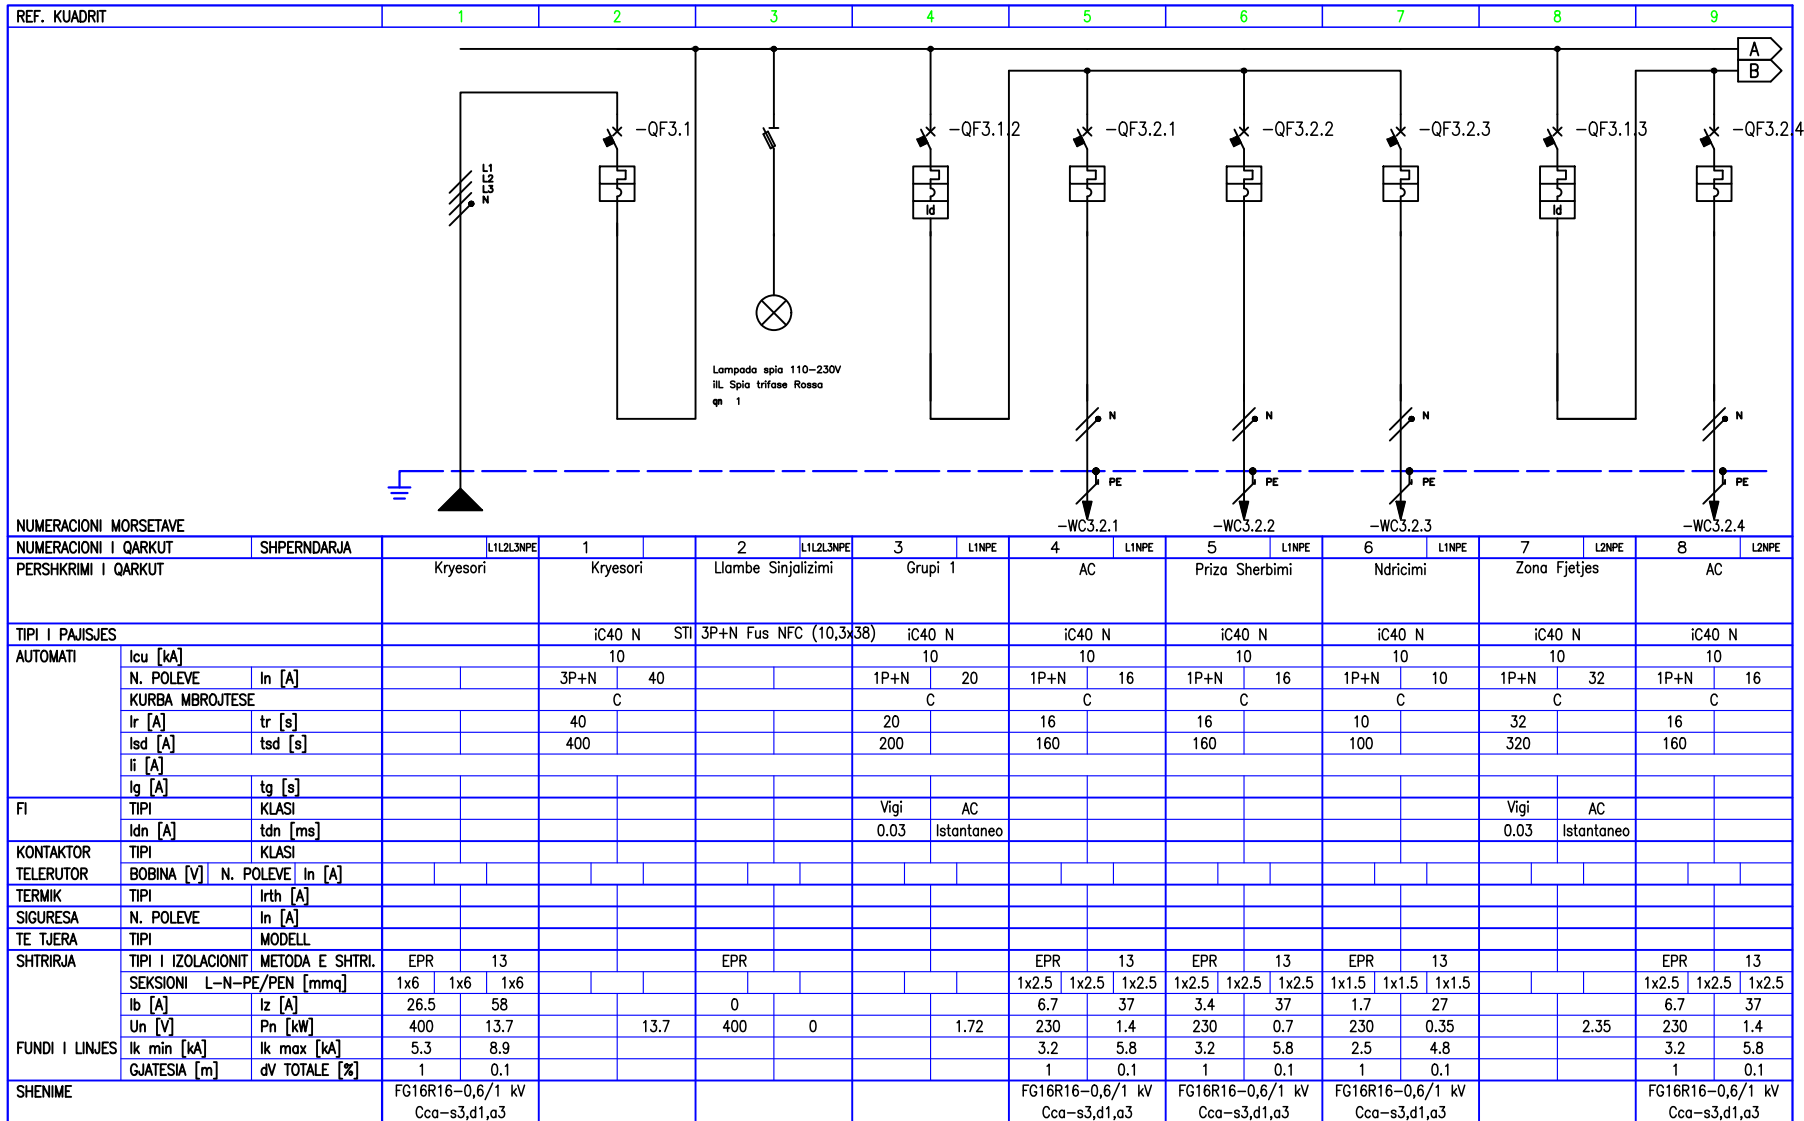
REF. KUADRIT | 1 | 2 | 3 | 4 | 5 | 6 | 7 | 8 | 9

A
B

-QF3.1
-QF3.1.2
-QF3.2.1
-QF3.2.2
-QF3.2.3
-QF3.1.3
-QF3.2.4

L1
L2
L3
N

Id
Id

Lampada spia 110-230V
iL Spia trifase Rossa
qn 1

N N N N
PE PE PE PE

-WC3.2.1
-WC3.2.2
-WC3.2.3
-WC3.2.4

NUMERACIONI MORSETAVE

| NUMERACIONI I QARKUT | SHPERNDARJA | L1L2L3NPE | 1 | 2 L1L2L3NPE | 3 L1NPE | 4 L1NPE | 5 L1NPE | 6 L1NPE | 7 L2NPE | 8 L2NPE |
|---|---|---|---|---|---|---|---|---|---|---|
| PERSHKRIMI I QARKUT | | Kryesori | Kryesori | Llambe Sinjalizimi | Grupi 1 | AC | Priza Sherbimi | Ndricimi | Zona Fjetjes | AC |
| TIPI I PAJISJES | | | iC40 N | STI 3P+N Fus NFC (10,3x38) | iC40 N | iC40 N | iC40 N | iC40 N | iC40 N | iC40 N |
| AUTOMATI Icu [kA] | | | 10 | | 10 | 10 | 10 | 10 | 10 | 10 |
| N. POLEVE | In [A] | | 3P+N 40 | | 1P+N 20 | 1P+N 16 | 1P+N 16 | 1P+N 10 | 1P+N 32 | 1P+N 16 |
| KURBA MBROJTESE | | | C | | C | C | C | C | C | C |
| Ir [A] | tr [s] | | 40 | | 20 | 16 | 16 | 10 | 32 | 16 |
| Isd [A] | tsd [s] | | 400 | | 200 | 160 | 160 | 100 | 320 | 160 |
| Ii [A] | | | | | | | | | | |
| Ig [A] | tg [s] | | | | | | | | | |
| FI TIPI | KLASI | | | | Vigi AC | | | | Vigi AC | |
| Idn [A] | tdn [ms] | | | | 0.03 Istantaneo | | | | 0.03 Istantaneo | |
| KONTAKTOR TIPI | KLASI | | | | | | | | | |
| TELERUTOR BOBINA [V] | N. POLEVE In [A] | | | | | | | | | |
| TERMIK TIPI | Irth [A] | | | | | | | | | |
| SIGURESA N. POLEVE | In [A] | | | | | | | | | |
| TE TJERA TIPI | MODELL | | | | | | | | | |
| SHTRIRJA TIPI I IZOLACIONIT | METODA E SHTRI. | EPR 13 | | EPR | | EPR 13 | EPR 13 | EPR 13 | | EPR 13 |
| SEKSIONI L-N-PE/PEN [mmq] | | 1x6 1x6 1x6 | | | | 1x2.5 1x2.5 1x2.5 | 1x2.5 1x2.5 1x2.5 | 1x1.5 1x1.5 1x1.5 | | 1x2.5 1x2.5 1x2.5 |
| Ib [A] | Iz [A] | 26.5 58 | | 0 | | 6.7 37 | 3.4 37 | 1.7 27 | | 6.7 37 |
| Un [V] | Pn [kW] | 400 13.7 | 13.7 | 400 0 | 1.72 | 230 1.4 | 230 0.7 | 230 0.35 | 2.35 | 230 1.4 |
| FUNDI I LINJES Ik min [kA] | Ik max [kA] | 5.3 8.9 | | | | 3.2 5.8 | 3.2 5.8 | 2.5 4.8 | | 3.2 5.8 |
| GJATESIA [m] | dV TOTALE [%] | 1 0.1 | | | | 1 0.1 | 1 0.1 | 1 0.1 | | 1 0.1 |
| SHENIME | | FG16R16-0,6/1 kV Cca-s3,d1,a3 | | | | FG16R16-0,6/1 kV Cca-s3,d1,a3 | FG16R16-0,6/1 kV Cca-s3,d1,a3 | FG16R16-0,6/1 kV Cca-s3,d1,a3 | | FG16R16-0,6/1 kV Cca-s3,d1,a3 |